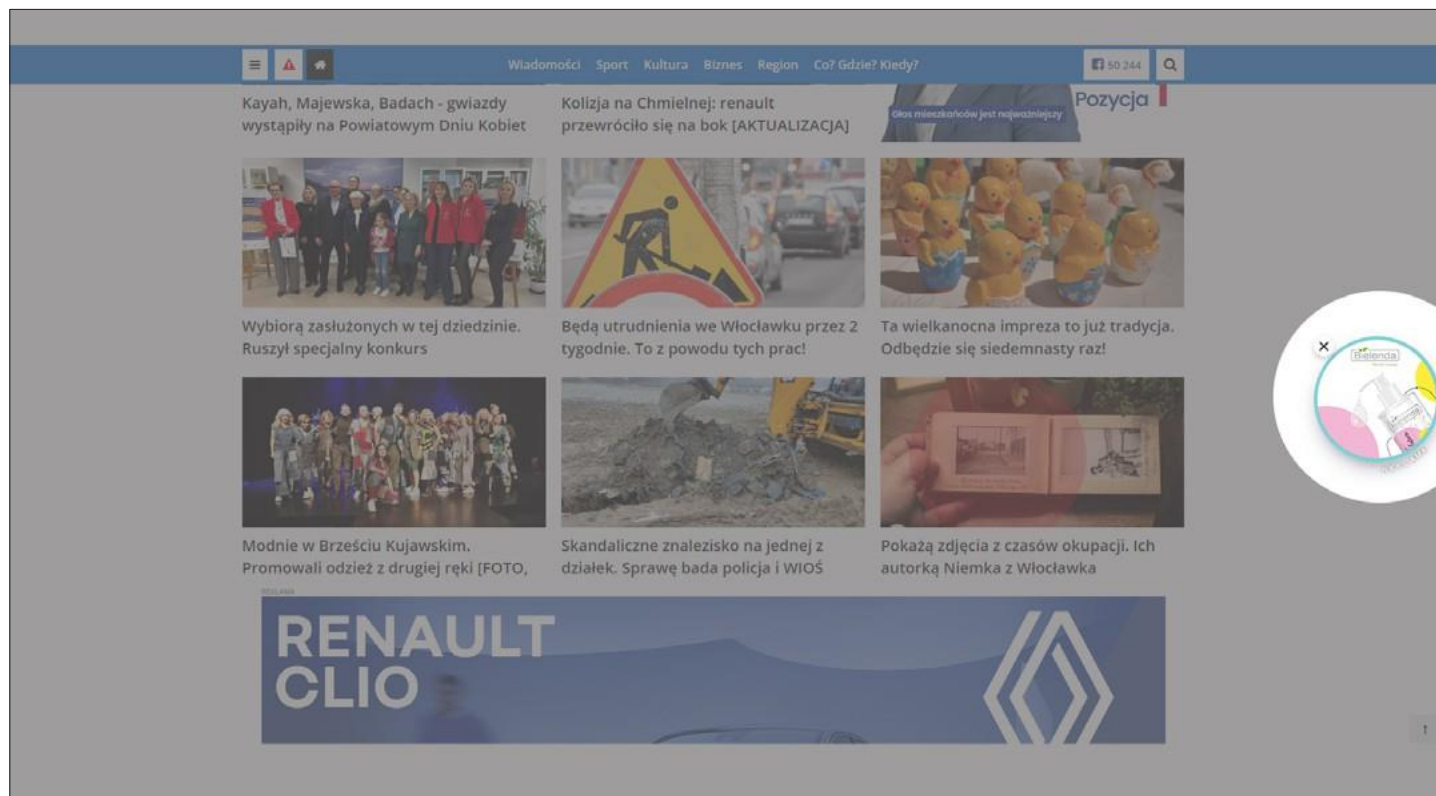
Wiadomości Sport Kultura Biznes Region Co? Gdzie? Kiedy?

50 244

Kayah, Majewska, Badach - gwiazdy wystąpiły na Powiatowym Dniu Kobiet

Kolizja na Chmielnej: renault przewróciło się na bok [AKTUALIZACJA]

Głos mieszkańców jest najważniejszy

Pozycja

Wybiorą zasłużonych w tej dziedzinie. Ruszył specjalny konkurs

Będą utrudnienia we Włocławku przez 2 tygodnie. To z powodu tych prac!

Ta wielkanocna impreza to już tradycja. Odbędzie się siedemnasty raz!

Bielenda

Modnie w Brześciu Kujawskim. Promowali odzież z drugiej ręki [FOTO,

Skandaliczne znalezisko na jednej z działek. Sprawę bada policja i WIOŚ

Pokażą zdjęcia z czasów okupacji. Ich autorką Niemka z Włocławka

REKLAMA

RENAULT CLIO